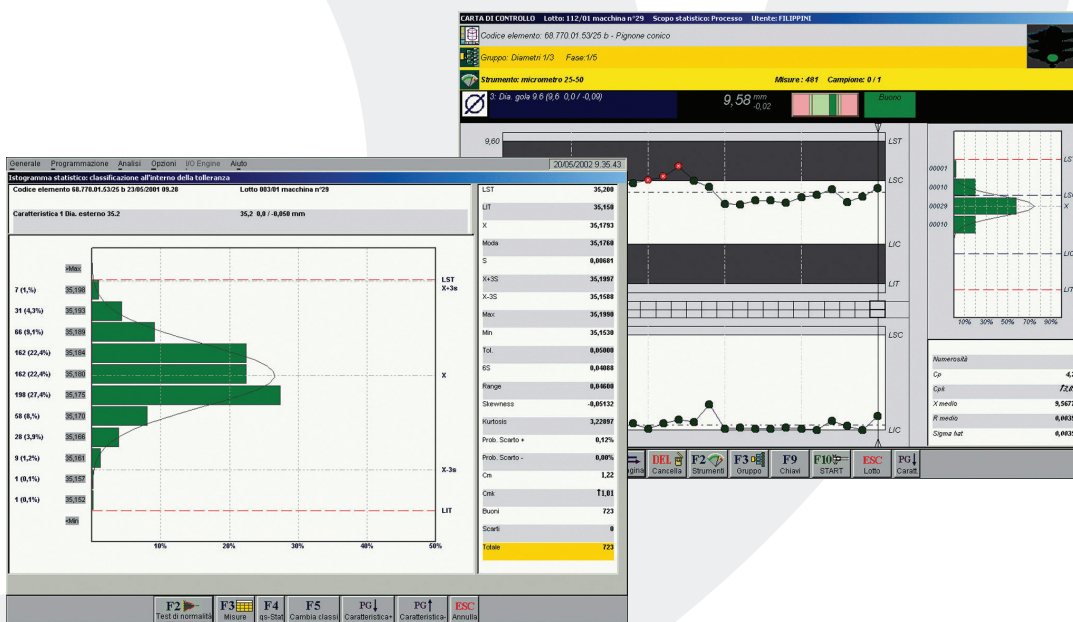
CARTA DI CONTROLLO Lotto: 112/01 macchina n°29 Scopo statistico: Processo Utente: FILIPPINI

Codice elemento: 68.770.01.53/25 b - Pignone conico

Gruppo: Diametri 1/3 Fase:1/5

Strumento: micrometro 25-50

Misure : 481 Campione: 0 / 1

3: Dia. gola 9.6 (9,6 0,0 / -0,09)

9,58 $^{mm}_{-0,02}$

Buono

9,60

LST

LSC

LIC

LIT

LSC

LIC

00001

00010

00029

00010

LST

LSC

X

LIC

LIT

10% 30% 50% 70% 90%

| Numerosità | |
|---|---|
| Cp | 4,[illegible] |
| Cpk | 72,0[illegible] |
| X medio | 9,567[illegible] |
| R medio | 0,003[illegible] |
| Sigma hat | 0,003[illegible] |

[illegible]gina DEL Cancella F2 Strumenti F3 Gruppo F9 Chiavi F10 START ESC Lotto PG Caratt.

Generale Programmazione Analisi Opzioni I/O Engine Aiuto 20/05/2002 9.35.43

Istogramma statistico: classificazione all'interno della tolleranza

Codice elemento 68.770.01.53/25 b 23/05/2001 09.28 Lotto 003/01 macchina n°29

Caratteristica 1 Dia. esterno 35.2 35,2 0,0 / -0,050 mm

+Max

7 (1,%) 35,198

31 (4,3%) 35,193

66 (9,1%) 35,189

162 (22,4%) 35,184

162 (22,4%) 35,180

198 (27,4%) 35,175

58 (8,%) 35,170

28 (3,9%) 35,166

9 (1,2%) 35,161

1 (0,1%) 35,157

1 (0,1%) 35,152

-Min

LST
X+3s

X

X-3s

LIT

10% 20% 30% 40% 50%

| | |
|---|---|
| LST | 35,200 |
| LIT | 35,150 |
| X | 35,1793 |
| Moda | 35,1760 |
| S | 0,00681 |
| X+3S | 35,1997 |
| X-3S | 35,1588 |
| Max | 35,1990 |
| Min | 35,1530 |
| Tol. | 0,05000 |
| 6S | 0,04088 |
| Range | 0,04600 |
| Skewness | -0,05132 |
| Kurtosis | 3,22897 |
| Prob. Scarto + | 0,12% |
| Prob. Scarto - | 0,00% |
| Cm | 1,22 |
| Cmk | ↑1,01 |
| Buoni | 723 |
| Scarti | 0 |
| Totale | 723 |

F2 Test di normalità F3 Misure F4 qs-Stat F5 Cambia classi PG↓ Caratteristica+ PG↑ Caratteristica- ESC Annulla